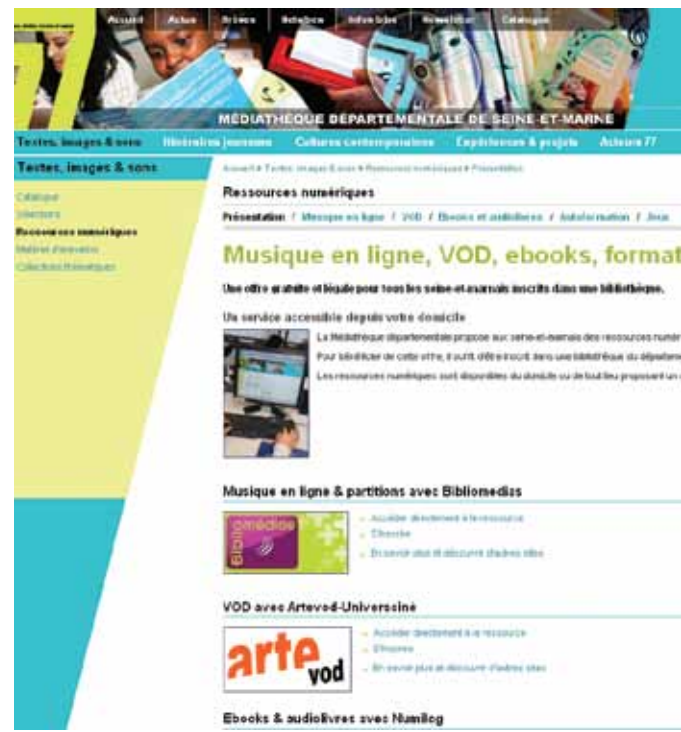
Accueil Actus Actions Relations Infos bibs Newsletter Catalogue

77

MÉDIATHÈQUE DÉPARTEMENTALE DE SEINE-ET-MARNE

Textes, images & sons Littérature jeunesse Cultures contemporaines Expériences & projets Acteurs 77

Textes, images & sons

Catalogue
Sélections
Ressources numériques
Métiers d'innovation
Collections thématiques

Accueil » Textes, images & sons » Ressources numériques » Présentation

Ressources numériques

Présentation / Musique en ligne / VOD / Ebooks et audiolivres / Autoformation / Jeux

Musique en ligne, VOD, ebooks, format

Une offre gratuite et légale pour tous les seine-et-marnais inscrits dans une bibliothèque.

Un service accessible depuis votre domicile

La Médiathèque départementale propose aux seine-et-marnais des ressources numér
Pour bénéficier de cette offre, il suffit d'être inscrit dans une bibliothèque du départem
Les ressources numériques sont disponibles du domicile ou de tout lieu proposant un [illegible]

Musique en ligne & partitions avec Bibliomedias

bibliomédias

» Accéder directement à la ressource
» S'inscrire
» En savoir plus et découvrir d'autres sites

VOD avec Artevod-Universciné

arte vod

» Accéder directement à la ressource
» S'inscrire
» En savoir plus et découvrir d'autres sites

Ebooks & audiolivres avec Numilog